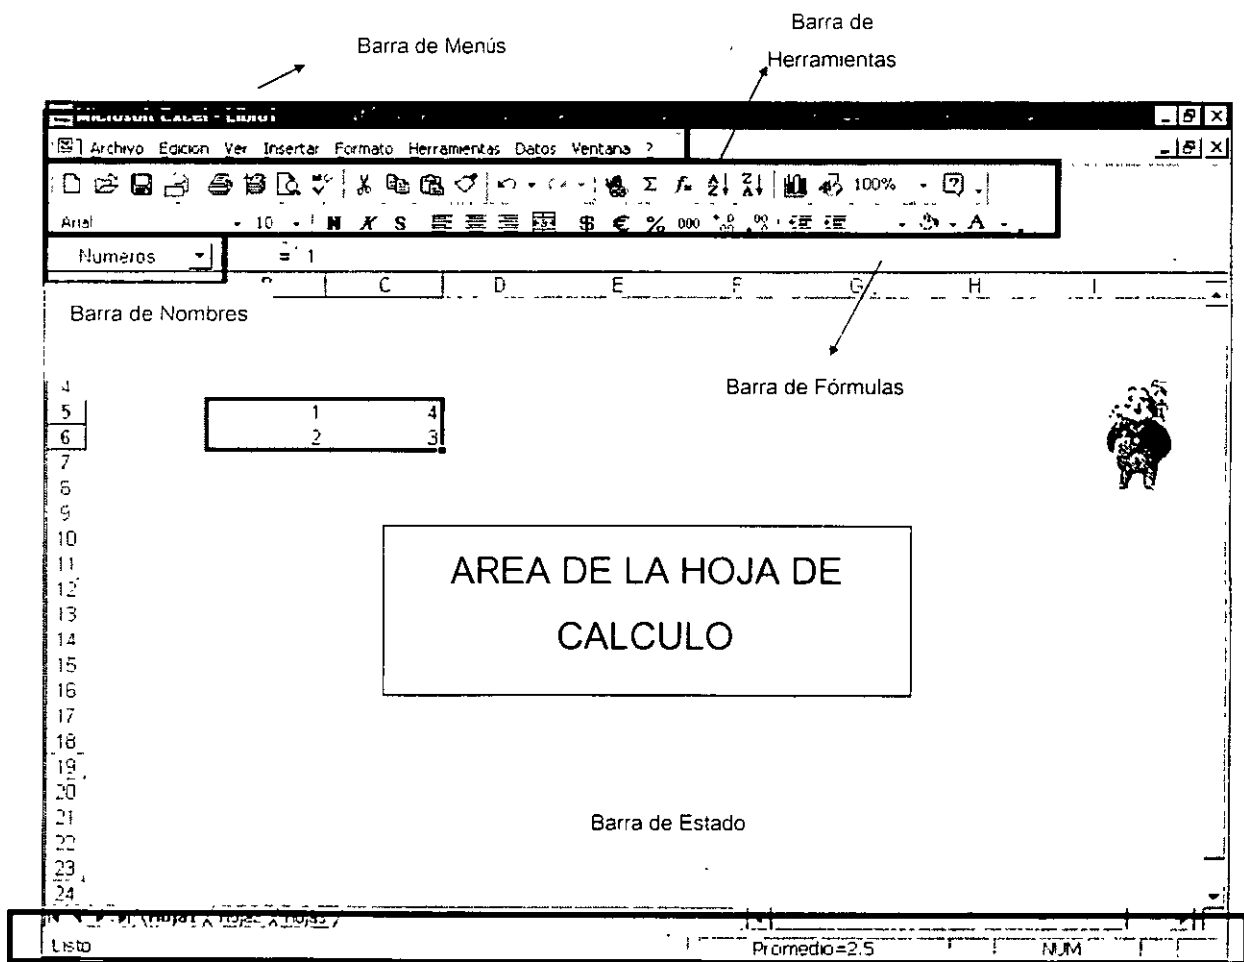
Barra de Menús

Barra de Herramientas

Microsoft Excel - Libro1

Archivo Edicion Ver Insertar Formato Herramientas Datos Ventana ?

100%

Arial 10 N K S $ € % 000

Numeros = 1

C D E F G H I

Barra de Nombres

Barra de Fórmulas

4
5 1 4
6 2 3
7
8
9
10
11
12
13
14
15
16
17
18
19
20
21
22
23
24

AREA DE LA HOJA DE CALCULO

Barra de Estado

Hoja1 Hoja2 Hoja3

Listo Promedio=2.5 NUM